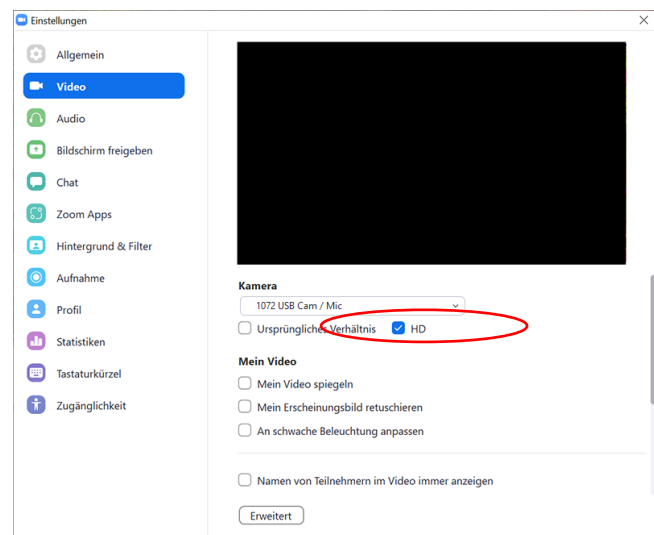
Einstellungen

Allgemein
Video
Audio
Bildschirm freigeben
Chat
Zoom Apps
Hintergrund & Filter
Aufnahme
Profil
Statistiken
Tastaturkürzel
Zugänglichkeit

Kamera
1072 USB Cam / Mic
Ursprüngliches Verhältnis
HD

Mein Video
Mein Video spiegeln
Mein Erscheinungsbild retuschieren
An schwache Beleuchtung anpassen

Namen von Teilnehmern im Video immer anzeigen

Erweitert